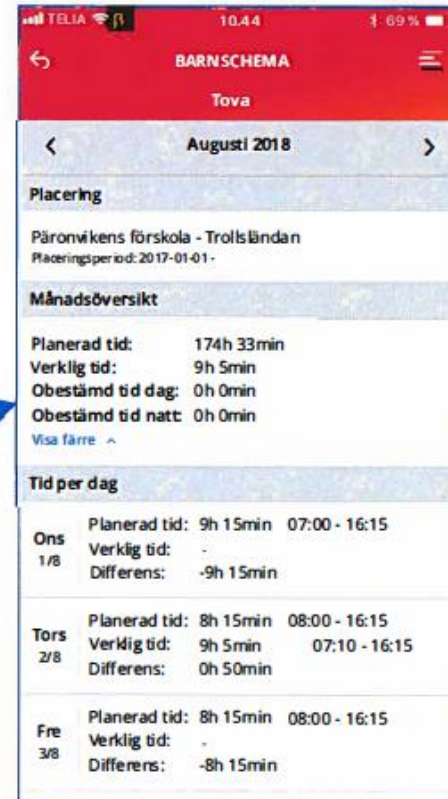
TELIA 10.44 69 %

BARNSCHEMA

Tova

‹ Augusti 2018 ›

Placering

Päronvikens förskola - Trollsländan
Placeringsperiod: 2017-01-01 -

Månadsöversikt

Planerad tid: 174h 33min
Verklig tid: 9h 5min
Obestämd tid dag: 0h 0min
Obestämd tid natt: 0h 0min
Visa färre ^

Tid per dag

Ons 1/8
Planerad tid: 9h 15min 07:00 - 16:15
Verklig tid: -
Differens: -9h 15min

Tors 2/8
Planerad tid: 8h 15min 08:00 - 16:15
Verklig tid: 9h 5min 07:10 - 16:15
Differens: 0h 50min

Fre 3/8
Planerad tid: 8h 15min 08:00 - 16:15
Verklig tid: -
Differens: -8h 15min